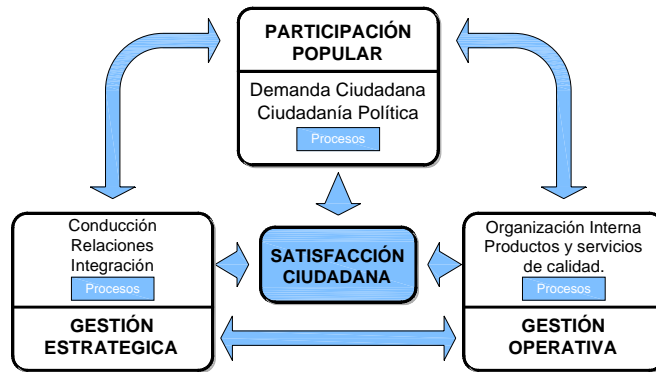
PARTICIPACIÓN POPULAR

Demanda Ciudadana
Ciudadanía Política

Procesos

Conducción
Relaciones
Integración

Procesos

GESTIÓN ESTRATEGICA

SATISFACCIÓN CIUDADANA

Organización Interna
Productos y servicios de calidad.

Procesos

GESTIÓN OPERATIVA